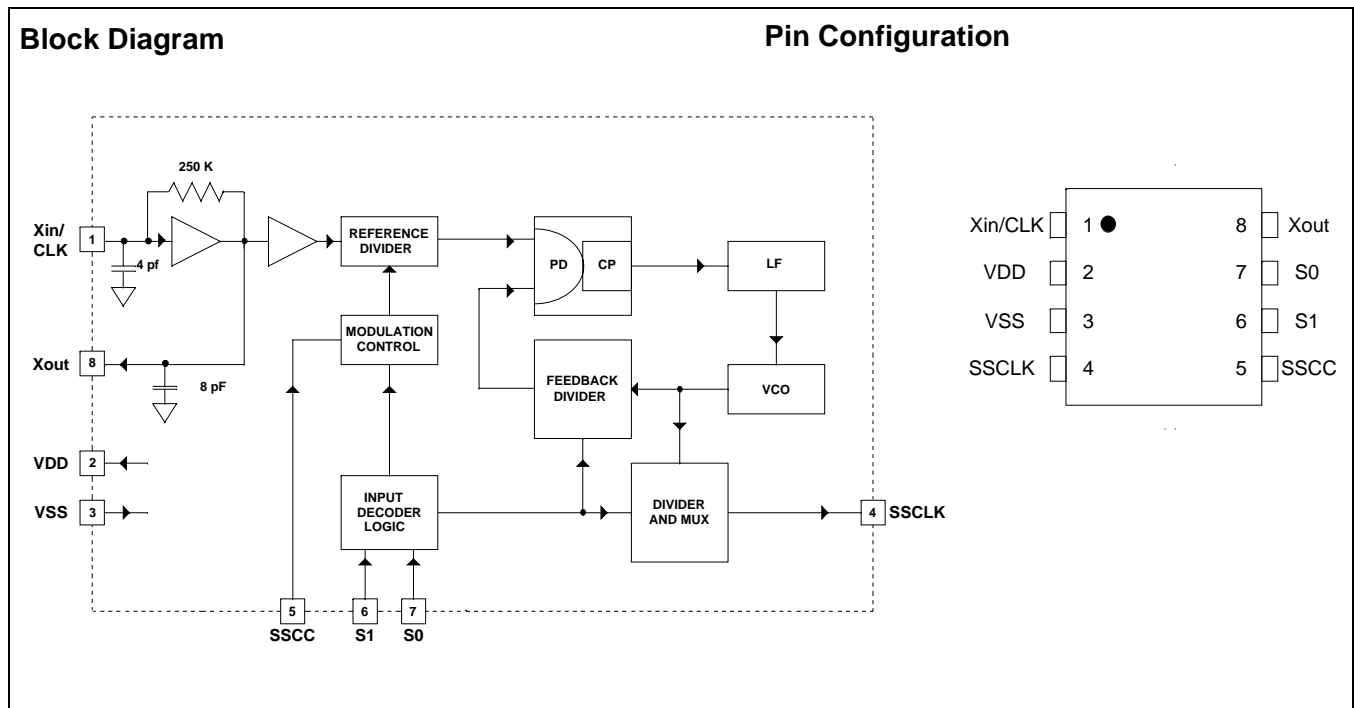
Block Diagram

Pin Configuration

250 K

Xin/ CLK 1

4 pf

REFERENCE DIVIDER

PD

CP

LF

MODULATION CONTROL

Xout 8

8 pF

FEEDBACK DIVIDER

VCO

VDD 2

VSS 3

INPUT DECODER LOGIC

DIVIDER AND MUX

4 SSCLK

5 SSCC

6 S1

7 S0

Xin/CLK 1

VDD 2

VSS 3

SSCLK 4

8 Xout

7 S0

6 S1

5 SSCC